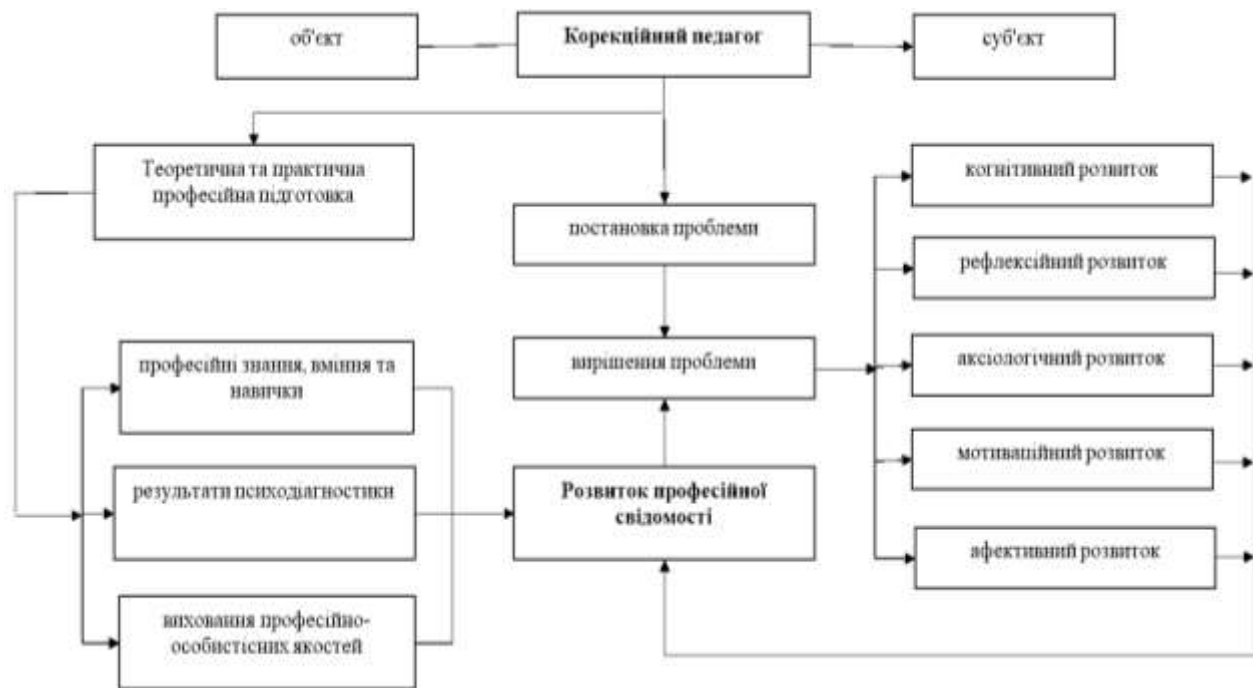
об'єкт

Корекційний педагог

суб'єкт

Теоретична та практична професійна підготовка

постановка проблеми

вирішення проблеми

професійні знання, вміння та навички

результати психодіагностики

виховання професійно-особистісних якостей

Розвиток професійної свідомості

когнітивний розвиток

рефлексійний розвиток

аксіологічний розвиток

мотиваційний розвиток

афективний розвиток